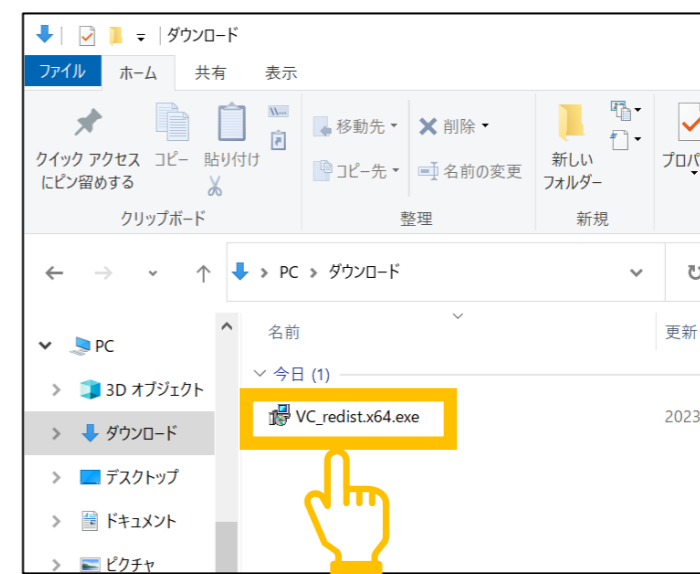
| ダウンロード

ファイル ホーム 共有 表示

クイック アクセスにピン留めする コピー 貼り付け
クリップボード

移動先 削除
コピー先 名前の変更
整理

新しいフォルダー
新規

プロパ

PC › ダウンロード

名前 更新

PC
3D オブジェクト
ダウンロード
デスクトップ
ドキュメント
ピクチャ

今日 (1)
VC_redist.x64.exe 2023